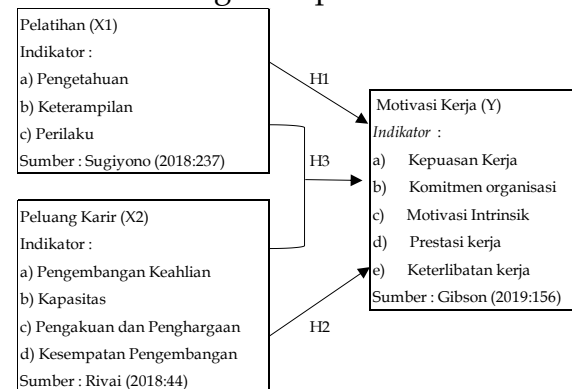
Pelatihan (X1)
Indikator :
a) Pengetahuan
b) Keterampilan
c) Perilaku
Sumber : Sugiyono (2018:237)

H1

H3

Motivasi Kerja (Y)
Indikator :
a) Kepuasan Kerja
b) Komitmen organisasi
c) Motivasi Intrinsik
d) Prestasi kerja
e) Keterlibatan kerja
Sumber : Gibson (2019:156)

Peluang Karir (X2)
Indikator :
a) Pengembangan Keahlian
b) Kapasitas
c) Pengakuan dan Penghargaan
d) Kesempatan Pengembangan
Sumber : Rivai (2018:44)

H2